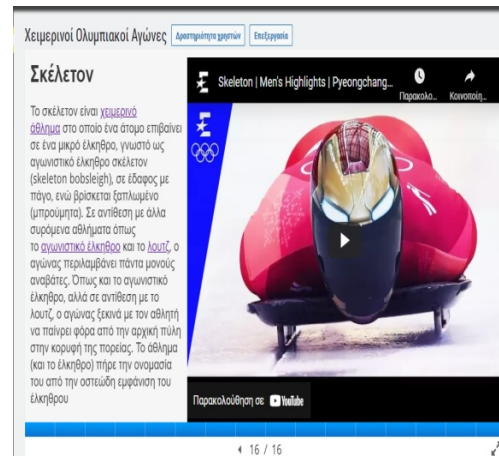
Χειμερινοί Ολυμπιακοί Αγώνες Δραστηριότητα χρηστών Επεξεργασία

Σκέλετον

Το σκέλετον είναι χειμερινό άθλημα στο οποίο ένα άτομο επιβαίνει σε ένα μικρό έλκηθρο, γνωστό ως αγωνιστικό έλκηθρο σκέλετον (skeleton bobsleigh), σε έδαφος με πάγο, ενώ βρίσκεται ξαπλωμένο (μπρούμυτα). Σε αντίθεση με άλλα συρόμενα αθλήματα όπως το αγωνιστικό έλκηθρο και το λουτζ, ο αγώνας περιλαμβάνει πάντα μονούς αναβάτες. Όπως και το αγωνιστικό έλκηθρο, αλλά σε αντίθεση με το λουτζ, ο αγώνας ξεκινά με τον αθλητή να παίρνει φόρα από την αρχική πύλη στην κορυφή της πορείας. Το άθλημα (και το έλκηθρο) πήρε την ονομασία του από την οστεώδη εμφάνιση του έλκηθρου

Skeleton | Men's Highlights | Pyeongchang...

Παρακολο...

Κοινοποίησ...

Παρακολούθηση σε YouTube

16 / 16